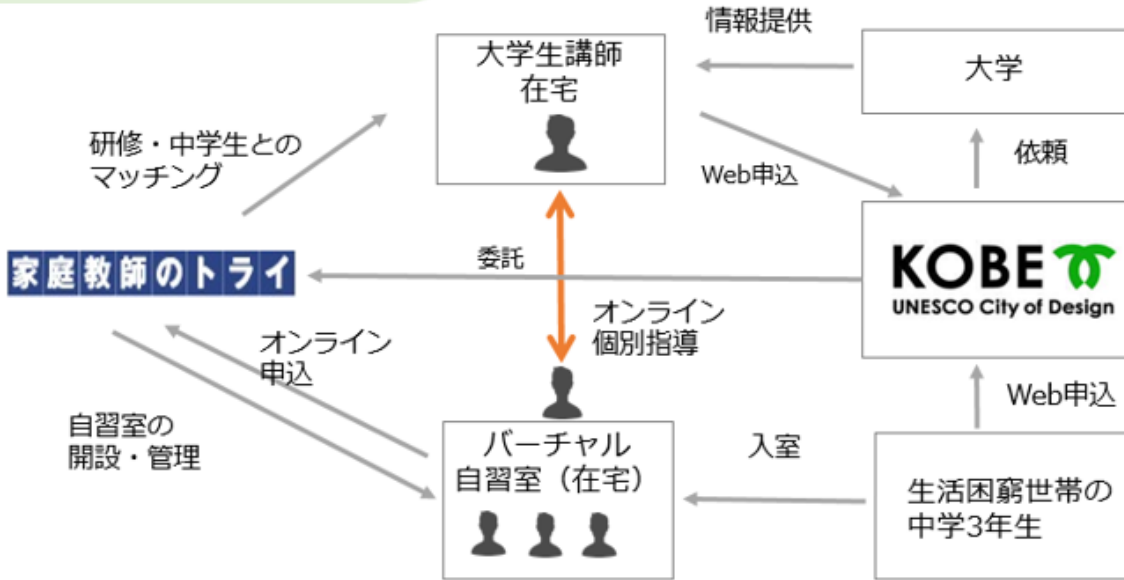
大学生講師
在宅

情報提供

大学

研修・中学生との
マッチング

Web申込

依頼

家庭教師のトライ

委託

KOBE
UNESCO City of Design

オンライン
個別指導

オンライン
申込

Web申込

自習室の
開設・管理

バーチャル
自習室（在宅）

入室

生活困窮世帯の
中学3年生